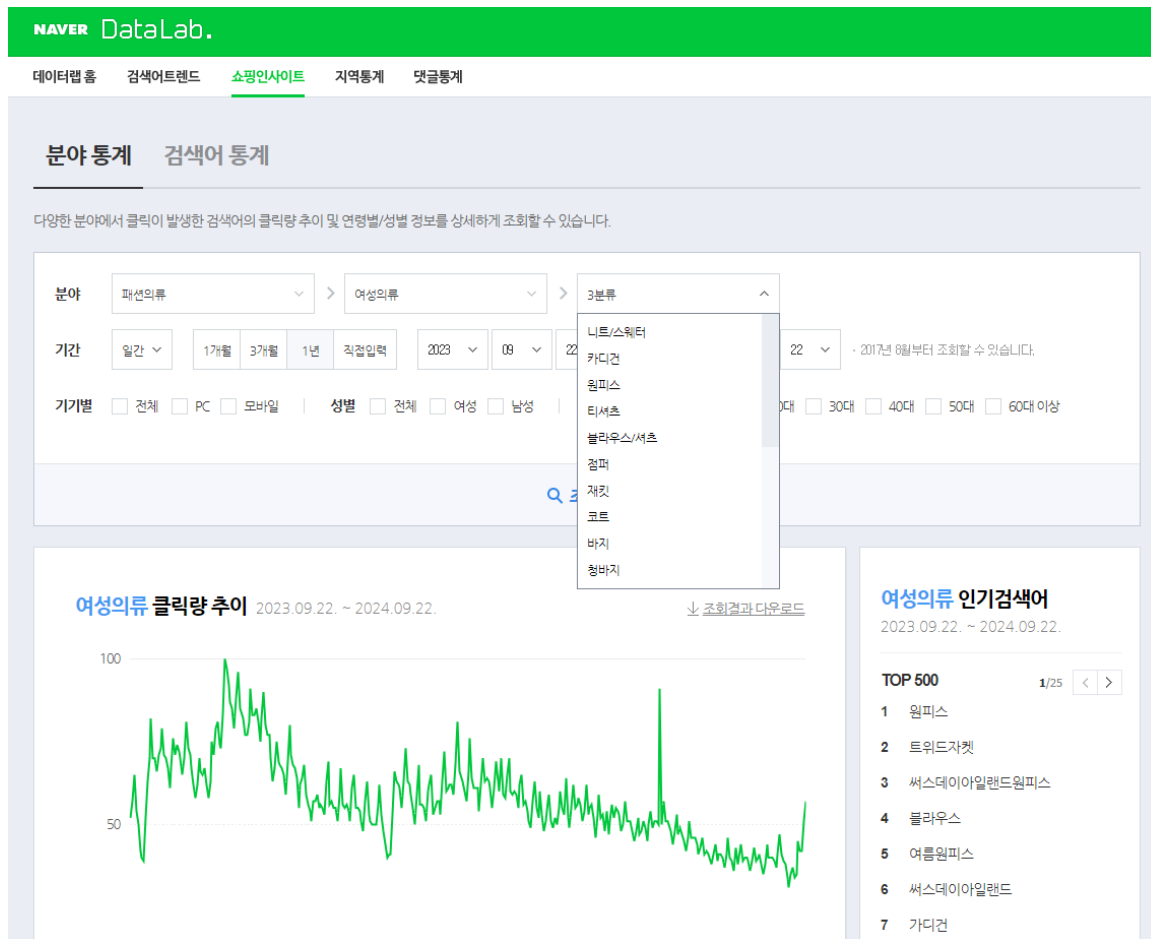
NAVER DataLab.

데이터랩 홈 검색어트렌드 쇼핑인사이트 지역통계 댓글통계

분야 통계 검색어 통계

다양한 분야에서 클릭이 발생한 검색어의 클릭량 추이 및 연령별/성별 정보를 상세하게 조회할 수 있습니다.

분야 패션의류 > 여성의류 > 3분류

니트/스웨터
카디건
원피스
티셔츠
블라우스/셔츠
점퍼
재킷
코트
바지
청바지

기간 일간 1개월 3개월 1년 직접입력 2023 09 22 22 · 2017년 8월부터 조회할 수 있습니다.

기기별 전체 PC 모바일 성별 전체 여성 남성 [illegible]0대 30대 40대 50대 60대 이상

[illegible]

여성의류 클릭량 추이 2023.09.22. ~ 2024.09.22.

조회결과 다운로드

100

50

여성의류 인기검색어
2023.09.22. ~ 2024.09.22.

TOP 500 1/25

1 원피스
2 트위드자켓
3 써스데이아일랜드원피스
4 블라우스
5 여름원피스
6 써스데이아일랜드
7 가디건